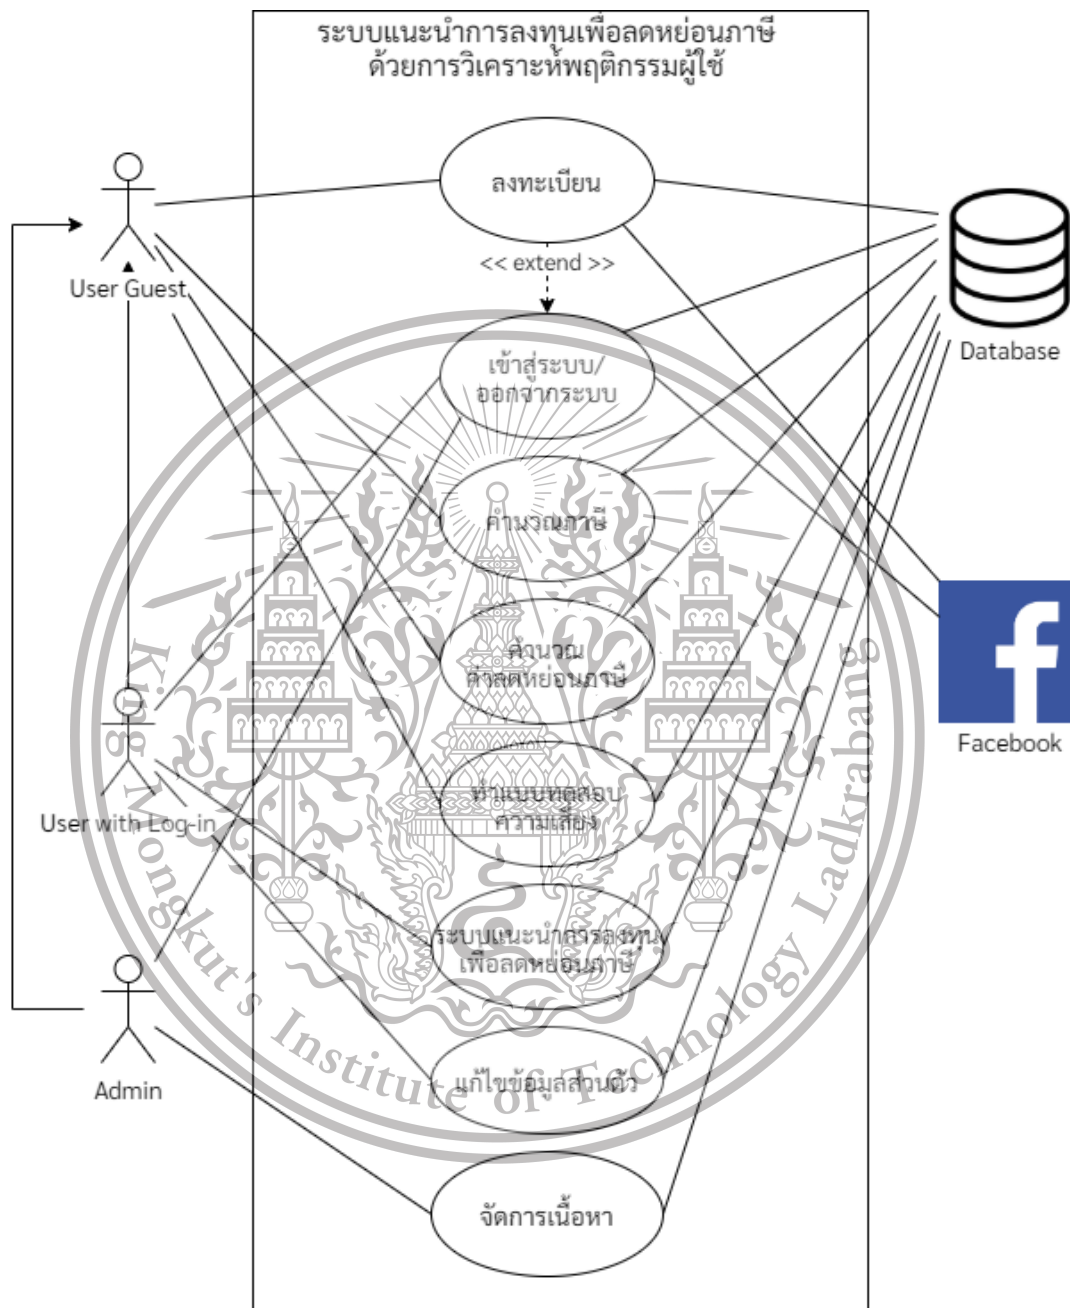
ระบบแนะนำการลงทุนเพื่อลดหย่อนภาษี ด้วยการวิเคราะห์พฤติกรรมผู้ใช้

ลงทะเบียน

<< extend >>

เข้าสู่ระบบ/ ออกจากระบบ

คำนวณภาษี

คำนวณ ค่าลดหย่อนภาษี

ทำแบบทดสอบ ความเสี่ยง

ระบบแนะนำการลงทุน เพื่อลดหย่อนภาษี

แก้ไขข้อมูลส่วนตัว

จัดการเนื้อหา

User Guest

User with Log-in

Admin

Database

Facebook

King Mongkut's Institute of Technology Ladkrabang